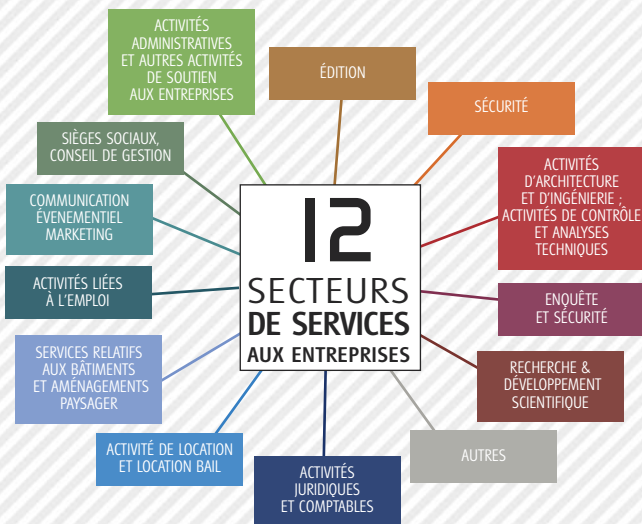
12
SECTEURS
DE SERVICES
AUX ENTREPRISES

ACTIVITÉS ADMINISTRATIVES ET AUTRES ACTIVITÉS DE SOUTIEN AUX ENTREPRISES

ÉDITION

SÉCURITÉ

ACTIVITÉS D'ARCHITECTURE ET D'INGÉNIERIE ; ACTIVITÉS DE CONTRÔLE ET ANALYSES TECHNIQUES

ENQUÊTE ET SÉCURITÉ

RECHERCHE & DÉVELOPPEMENT SCIENTIFIQUE

AUTRES

ACTIVITÉS JURIDIQUES ET COMPTABLES

ACTIVITÉ DE LOCATION ET LOCATION BAIL

SERVICES RELATIFS AUX BÂTIMENTS ET AMÉNAGEMENTS PAYSAGER

ACTIVITÉS LIÉES À L'EMPLOI

COMMUNICATION ÉVENEMENTIEL MARKETING

SIÈGES SOCIAUX, CONSEIL DE GESTION